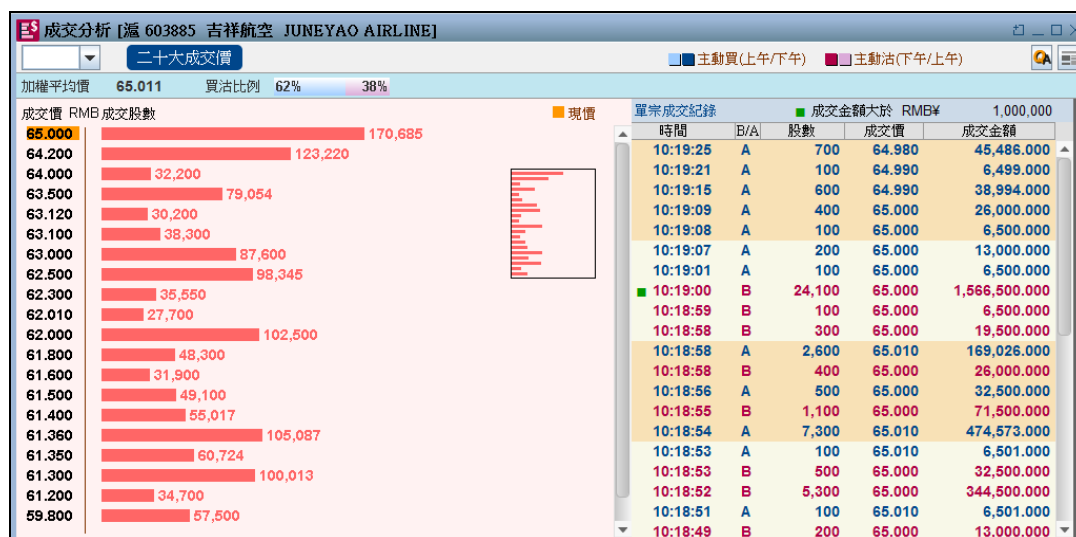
成交分析 [滬 603885 吉祥航空 JUNEYAO AIRLINE]

二十大成交價

主動買(上午/下午) 主動沽(下午/上午)

加權平均價 65.011 買沽比例 62% 38%

成交價 RMB 成交股數 現價

| 成交價 | 成交股數 |
|---|---|
| 65.000 | 170,685 |
| 64.200 | 123,220 |
| 64.000 | 32,200 |
| 63.500 | 79,054 |
| 63.120 | 30,200 |
| 63.100 | 38,300 |
| 63.000 | 87,600 |
| 62.500 | 98,345 |
| 62.300 | 35,550 |
| 62.010 | 27,700 |
| 62.000 | 102,500 |
| 61.800 | 48,300 |
| 61.600 | 31,900 |
| 61.500 | 49,100 |
| 61.400 | 55,017 |
| 61.360 | 105,087 |
| 61.350 | 60,724 |
| 61.300 | 100,013 |
| 61.200 | 34,700 |
| 59.800 | 57,500 |

單宗成交紀錄 成交金額大於 RMB¥ 1,000,000

| 時間 | B/A | 股數 | 成交價 | 成交金額 |
|---|---|---|---|---|
| 10:19:25 | A | 700 | 64.980 | 45,486.000 |
| 10:19:21 | A | 100 | 64.990 | 6,499.000 |
| 10:19:15 | A | 600 | 64.990 | 38,994.000 |
| 10:19:09 | A | 400 | 65.000 | 26,000.000 |
| 10:19:08 | A | 100 | 65.000 | 6,500.000 |
| 10:19:07 | A | 200 | 65.000 | 13,000.000 |
| 10:19:01 | A | 100 | 65.000 | 6,500.000 |
| 10:19:00 | B | 24,100 | 65.000 | 1,566,500.000 |
| 10:18:59 | B | 100 | 65.000 | 6,500.000 |
| 10:18:58 | B | 300 | 65.000 | 19,500.000 |
| 10:18:58 | A | 2,600 | 65.010 | 169,026.000 |
| 10:18:58 | B | 400 | 65.000 | 26,000.000 |
| 10:18:56 | A | 500 | 65.000 | 32,500.000 |
| 10:18:55 | B | 1,100 | 65.000 | 71,500.000 |
| 10:18:54 | A | 7,300 | 65.010 | 474,573.000 |
| 10:18:53 | A | 100 | 65.010 | 6,501.000 |
| 10:18:53 | B | 500 | 65.000 | 32,500.000 |
| 10:18:52 | B | 5,300 | 65.000 | 344,500.000 |
| 10:18:51 | A | 100 | 65.010 | 6,501.000 |
| 10:18:49 | B | 200 | 65.000 | 13,000.000 |